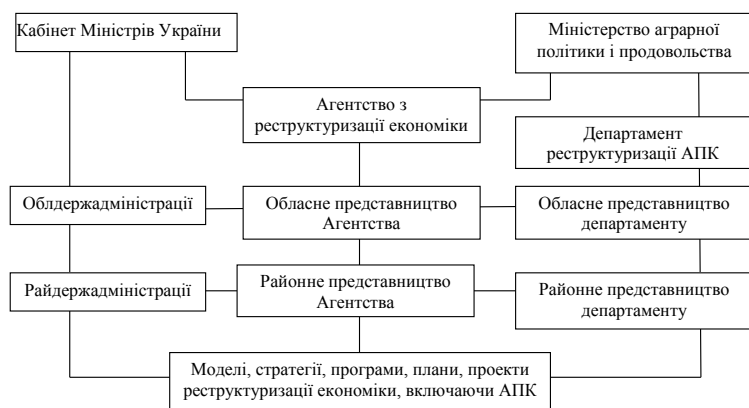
Кабінет Міністрів України

Міністерство аграрної політики і продовольства

Агентство з реструктуризації економіки

Департамент реструктуризації АПК

Облдержадміністрації

Обласне представництво Агентства

Обласне представництво департаменту

Райдержадміністрації

Районне представництво Агентства

Районне представництво департаменту

Моделі, стратегії, програми, плани, проекти реструктуризації економіки, включаючи АПК